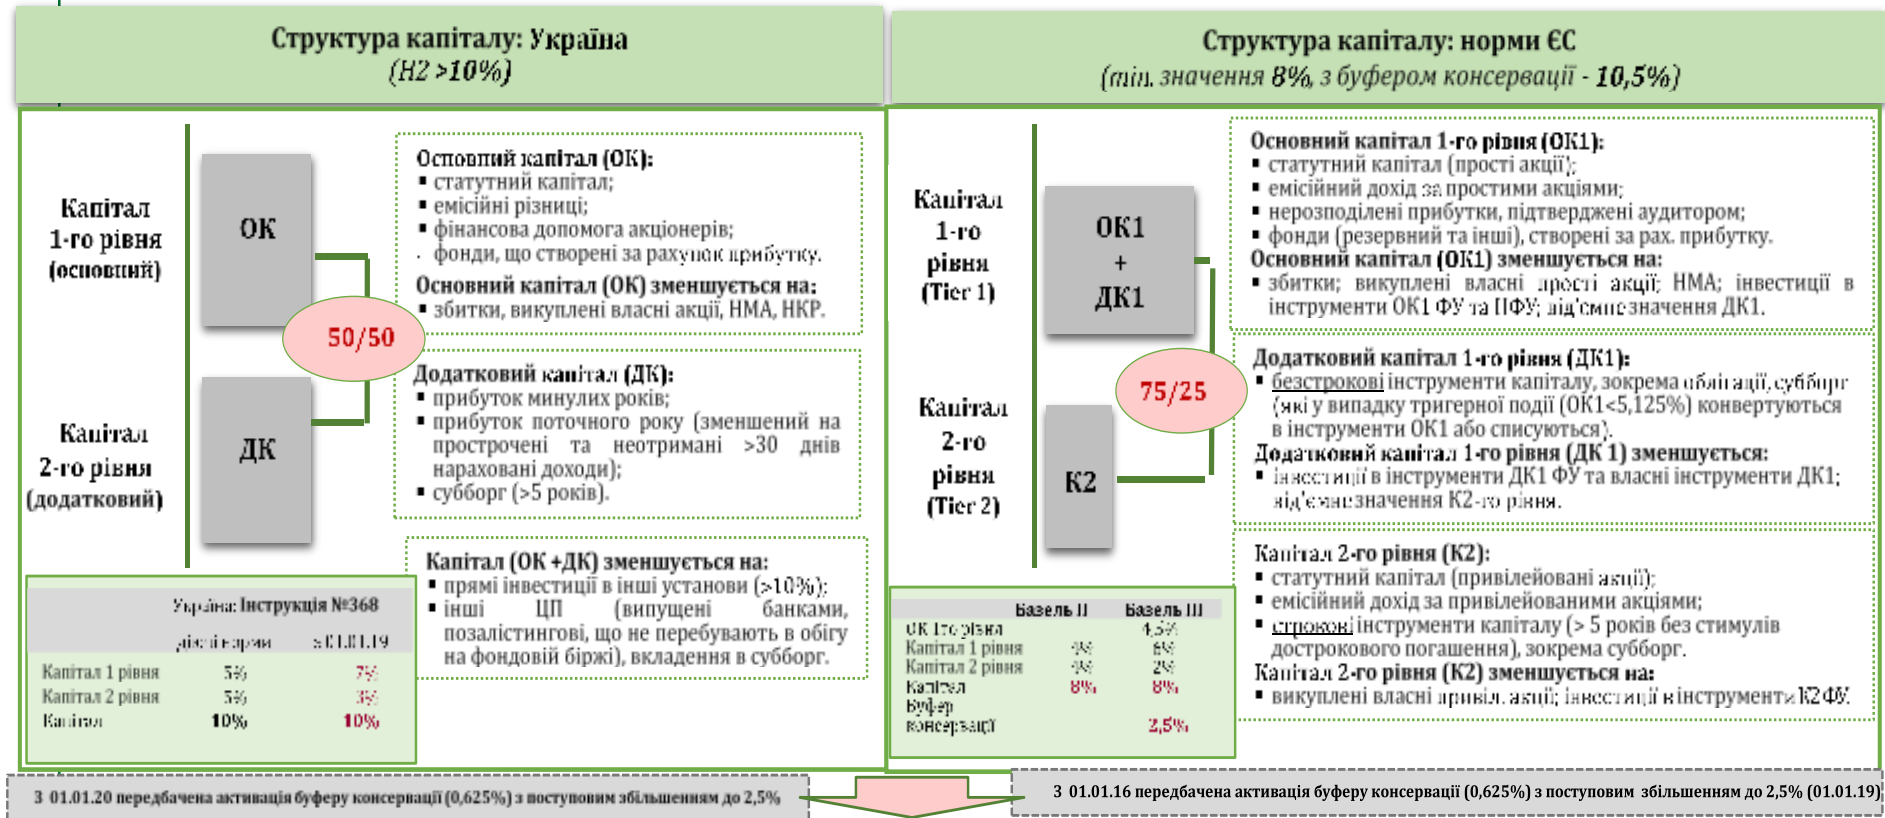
Структура капіталу: Україна
(Н2 >10%)

Капітал 1-го рівня (основний)

ОК

Капітал 2-го рівня (додатковий)

ДК

50/50

Основний капітал (ОК):
▪ статутний капітал;
▪ емісійні різниці;
▪ фінансова допомога акціонерів;
▪ фонди, що створені за рахунок прибутку.
Основний капітал (ОК) зменшується на:
▪ збитки, викуплені власні акції, НМА, НКР.

Додатковий капітал (ДК):
▪ прибуток минулих років;
▪ прибуток поточного року (зменшений на прострочені та неотримані >30 днів нараховані доходи);
▪ субборг (>5 років).

Капітал (ОК +ДК) зменшується на:
▪ прямі інвестиції в інші установи (>10%);
▪ інші ЦП (випущені банками, позалістингові, що не перебувають в обігу на фондовій біржі), вкладення в субборг.

| Україна: Інструкція №368 | | |
|---|---|---|
| | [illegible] | з 01.01.19 |
| Капітал 1 рівня | 5% | 7% |
| Капітал 2 рівня | 5% | 3% |
| Капітал | 10% | 10% |

Структура капіталу: норми ЄС
(min. значення 8%, з буфером консервації - 10,5%)

Капітал 1-го рівня (Tier 1)

ОК1 + ДК1

Капітал 2-го рівня (Tier 2)

К2

75/25

Основний капітал 1-го рівня (ОК1):
▪ статутний капітал (прості акції);
▪ емісійний дохід за простими акціями;
▪ нерозподілені прибутки, підтверджені аудитором;
▪ фонди (резервний та інші), створені за рах. прибутку.
Основний капітал (ОК1) зменшується на:
▪ збитки; викуплені власні прості акції; НМА; інвестиції в інструменти ОК1 ФУ та ПФУ; від'ємне значення ДК1.

Додатковий капітал 1-го рівня (ДК1):
▪ безстрокові інструменти капіталу, зокрема облігації, субборг (які у випадку тригерної події (ОК1<5,125%) конвертуються в інструменти ОК1 або списуються).
Додатковий капітал 1-го рівня (ДК 1) зменшується:
▪ інвестиції в інструменти ДК1 ФУ та власні інструменти ДК1; від'ємне значення К2-го рівня.

Капітал 2-го рівня (К2):
▪ статутний капітал (привілейовані акції);
▪ емісійний дохід за привілейованими акціями;
▪ строкові інструменти капіталу (> 5 років без стимулів дострокового погашення), зокрема субборг.
Капітал 2-го рівня (К2) зменшується на:
▪ викуплені власні привіл. акції; інвестиції в інструменти К2 ФУ.

| | Базель II | Базель III |
|---|---|---|
| ОК 1-го рівня | | 4,5% |
| Капітал 1 рівня | 4% | 6% |
| Капітал 2 рівня | 4% | 2% |
| Капітал | 8% | 8% |
| Буфер консервації | | 2,5% |

З 01.01.20 передбачена активація буферу консервації (0,625%) з поступовим збільшенням до 2,5%

З 01.01.16 передбачена активація буферу консервації (0,625%) з поступовим збільшенням до 2,5% (01.01.19)